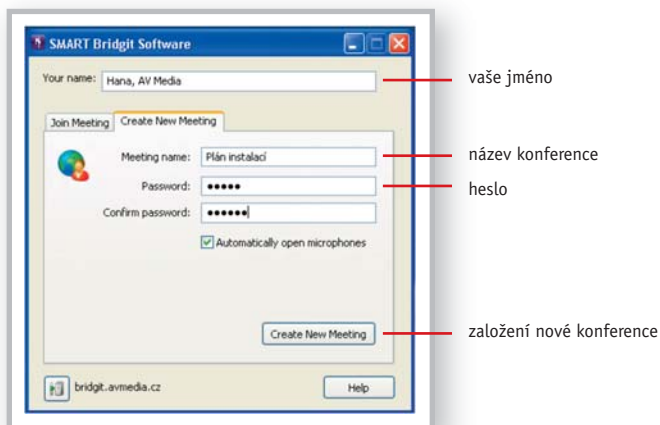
SMART Bridgit Software

Your name: Hana, AV Media

vaše jméno

Join Meeting | Create New Meeting

Meeting name: Plán instalací

název konference

Password: •••••

heslo

Confirm password: ••••••

Automatically open microphones

Create New Meeting

založení nové konference

bridgit.avmedia.cz

Help